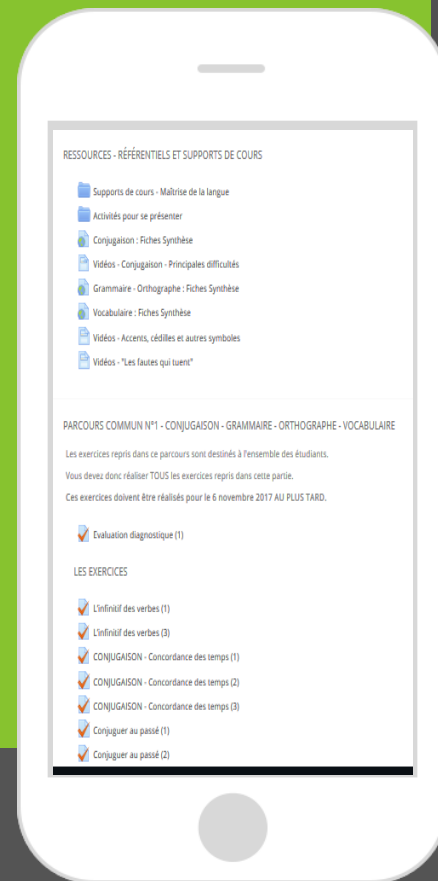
RESSOURCES - RÉFÉRENTIELS ET SUPPORTS DE COURS

Supports de cours - Maîtrise de la langue

Activités pour se présenter

Conjugaison : Fiches Synthèse

Vidéos - Conjugaison - Principales difficultés

Grammaire - Orthographe : Fiches Synthèse

Vocabulaire : Fiches Synthèse

Vidéos - Accents, cédilles et autres symboles

Vidéos - "Les fautes qui tuent"

PARCOURS COMMUN N°1 - CONJUGAISON - GRAMMAIRE - ORTHOGRAPHE - VOCABULAIRE

Les exercices repris dans ce parcours sont destinés à l'ensemble des étudiants.

Vous devez donc réaliser TOUS les exercices repris dans cette partie.

Ces exercices doivent être réalisés pour le 6 novembre 2017 AU PLUS TARD.

Evaluation diagnostique (1)

LES EXERCICES

L'infinitif des verbes (1)

L'infinitif des verbes (3)

CONJUGAISON - Concordance des temps (1)

CONJUGAISON - Concordance des temps (2)

CONJUGAISON - Concordance des temps (3)

Conjuguer au passé (1)

Conjuguer au passé (2)